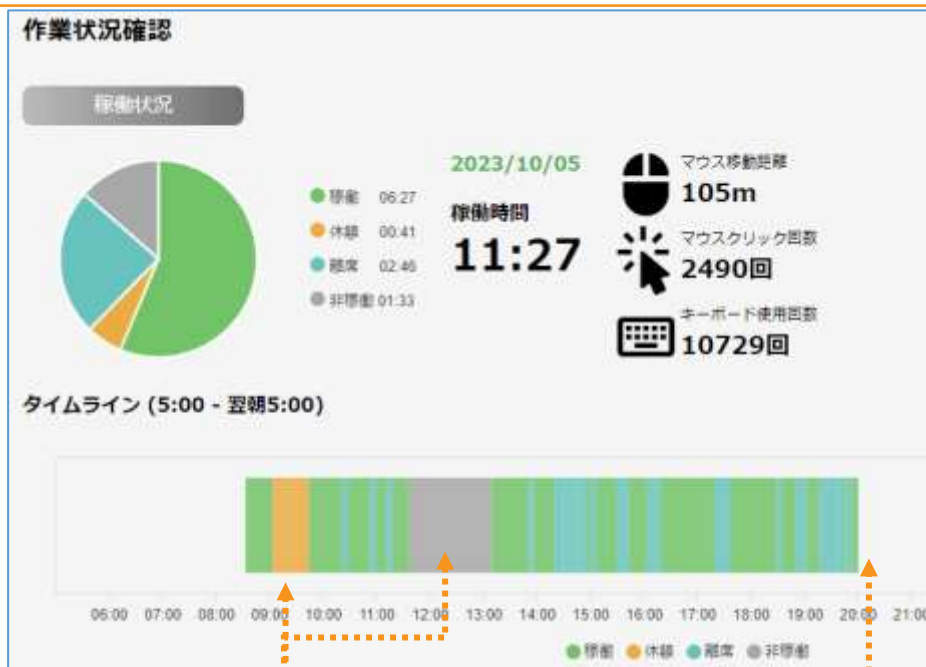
作業状況確認

稼働状況

稼働 06:27
休憩 00:41
離席 02:46
非稼働 01:33

2023/10/05

稼働時間
11:27

マウス移動距離
105m

マウスクリック回数
2490回

キーボード使用回数
10729回

タイムライン (5:00 - 翌朝5:00)

06:00 07:00 08:00 09:00 10:00 11:00 12:00 13:00 14:00 15:00 16:00 17:00 18:00 19:00 20:00 21:00

稼働 休憩 離席 非稼働